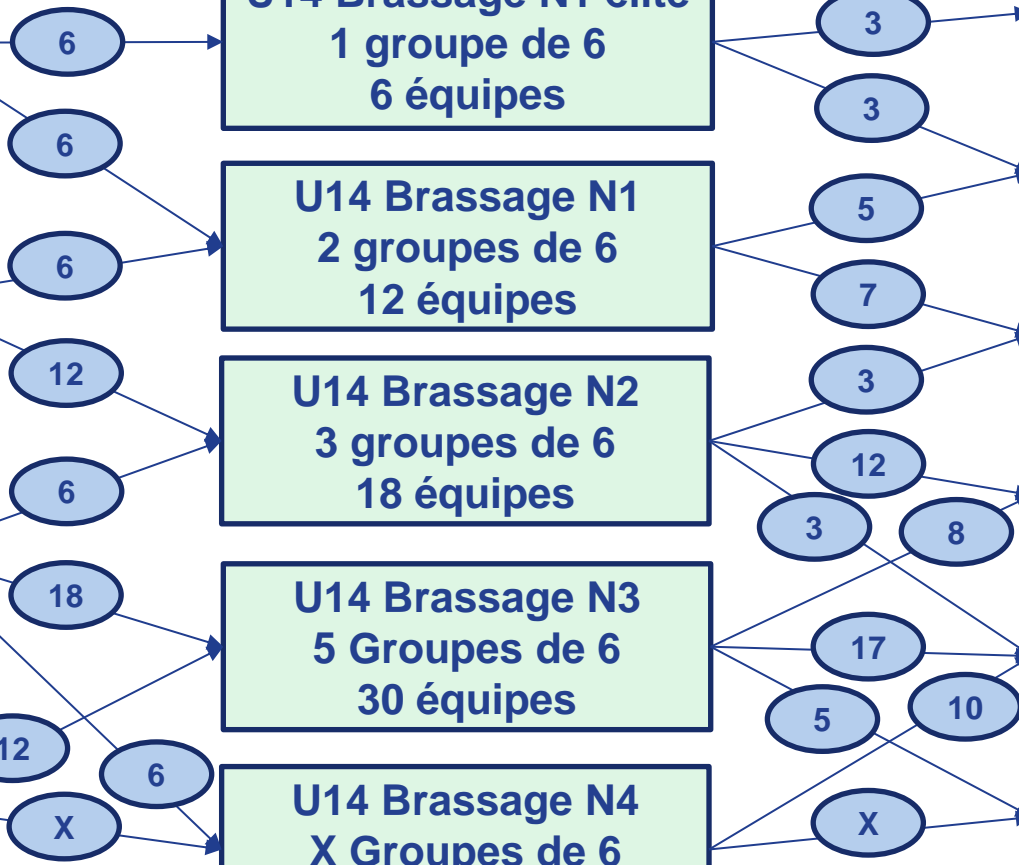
U14 Brassage N1 élite
1 groupe de 6
6 équipes

U14 Brassage N1
2 groupes de 6
12 équipes

U14 Brassage N2
3 groupes de 6
18 équipes

U14 Brassage N3
5 Groupes de 6
30 équipes

U14 Brassage N4
X Groupes de 6

6
6
6
12
6
18
12
6
X

3
3
5
7
3
12
3
8
17
5
10
X